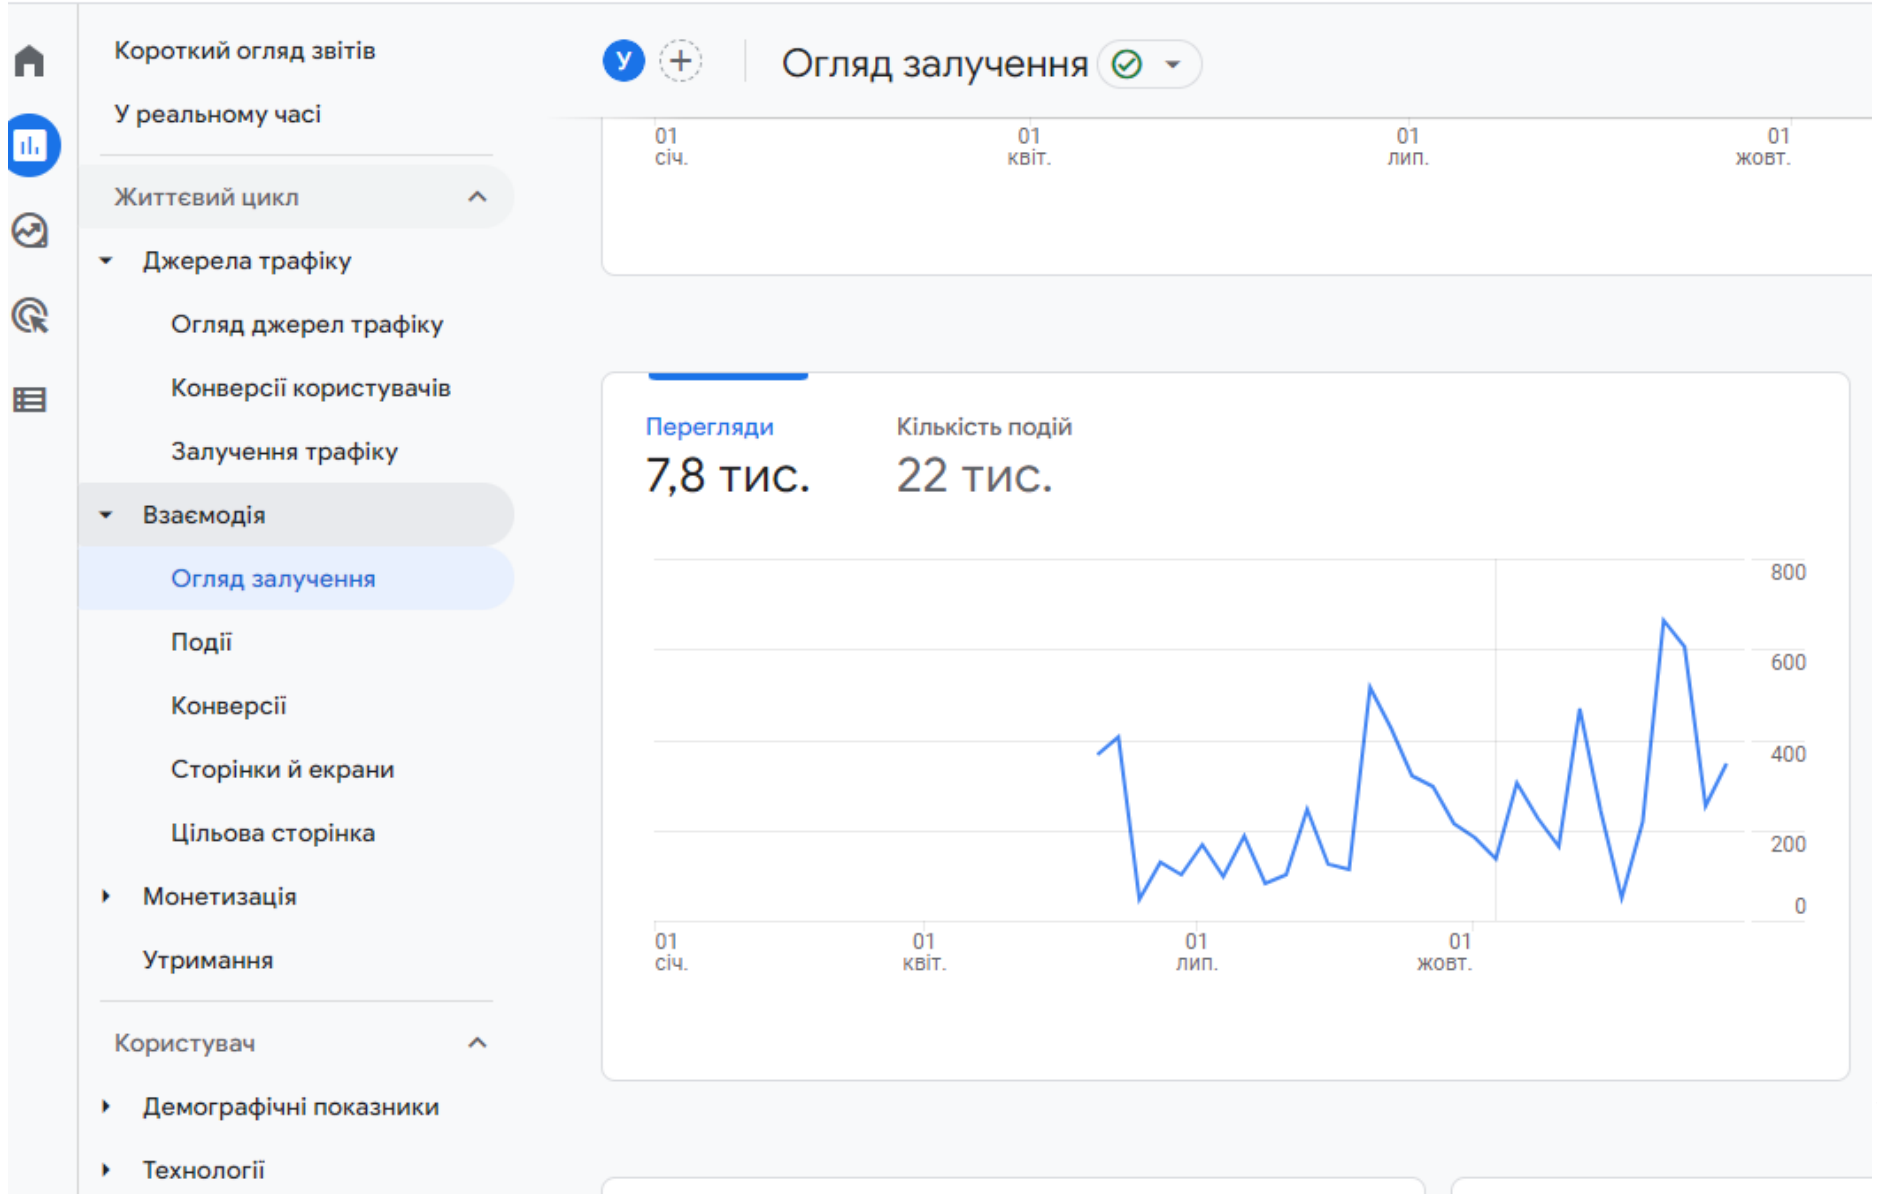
Короткий огляд звітів

У реальному часі

Життєвий цикл

Джерела трафіку

Огляд джерел трафіку

Конверсії користувачів

Залучення трафіку

Взаємодія

Огляд залучення

Події

Конверсії

Сторінки й екрани

Цільова сторінка

Монетизація

Утримання

Користувач

Демографічні показники

Технології

У

Огляд залучення

01 січ.
01 квіт.
01 лип.
01 жовт.

Перегляди
7,8 тис.

Кількість подій
22 тис.

800
600
400
200
0

01 січ.
01 квіт.
01 лип.
01 жовт.